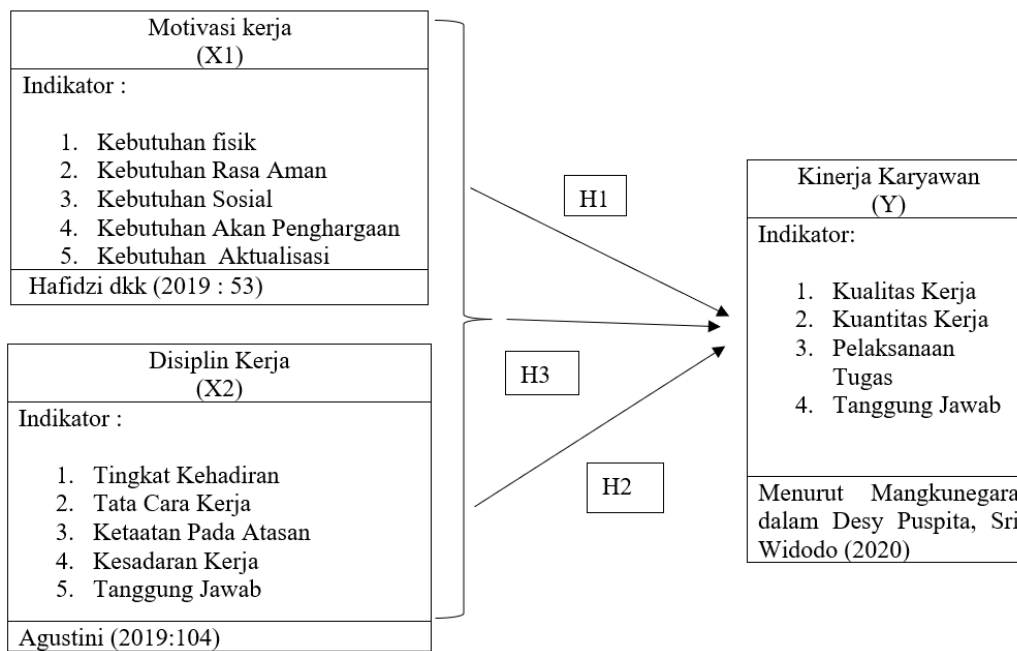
Motivasi kerja
(X1)

Indikator :

1. Kebutuhan fisik
2. Kebutuhan Rasa Aman
3. Kebutuhan Sosial
4. Kebutuhan Akan Penghargaan
5. Kebutuhan Aktualisasi

Hafidzi dkk (2019 : 53)

Disiplin Kerja
(X2)

Indikator :

1. Tingkat Kehadiran
2. Tata Cara Kerja
3. Ketaatan Pada Atasan
4. Kesadaran Kerja
5. Tanggung Jawab

Agustini (2019:104)

H1

H3

H2

Kinerja Karyawan
(Y)

Indikator:

1. Kualitas Kerja
2. Kuantitas Kerja
3. Pelaksanaan Tugas
4. Tanggung Jawab

Menurut Mangkunegara dalam Desy Puspita, Sri Widodo (2020)